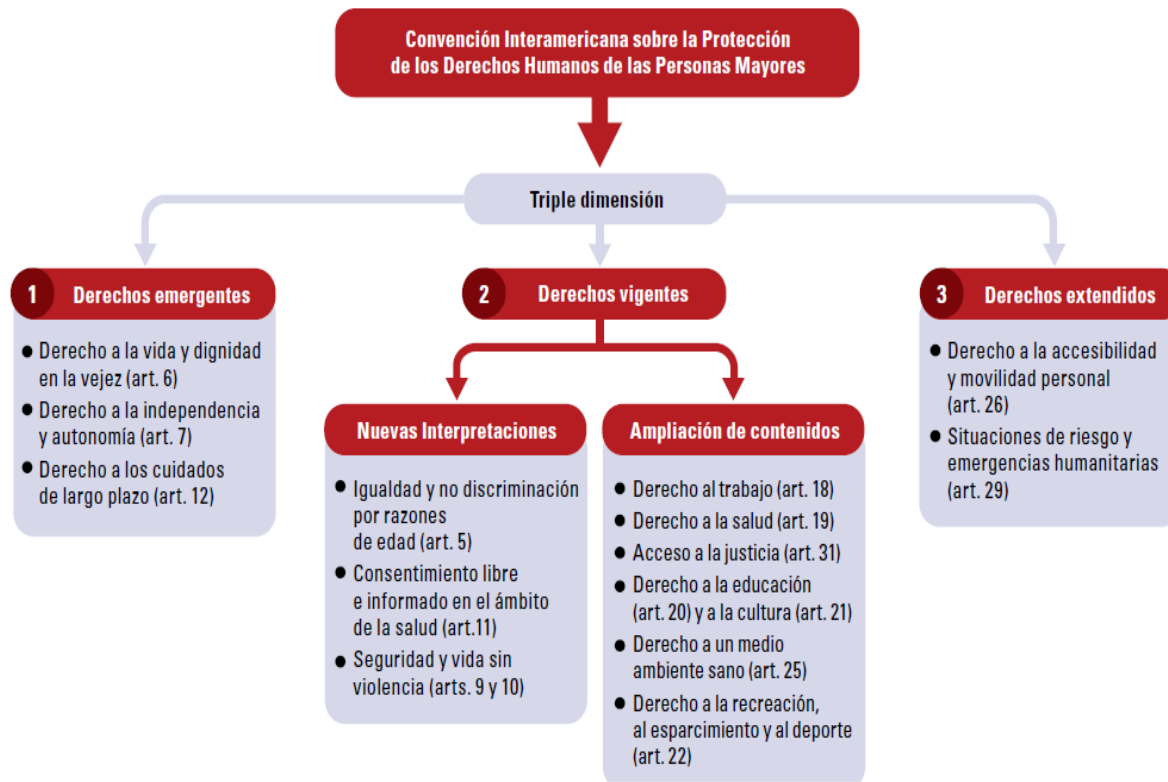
Convención Interamericana sobre la Protección de los Derechos Humanos de las Personas Mayores

Triple dimensión

1 Derechos emergentes

- Derecho a la vida y dignidad en la vejez (art. 6)
- Derecho a la independencia y autonomía (art. 7)
- Derecho a los cuidados de largo plazo (art. 12)

2 Derechos vigentes

Nuevas Interpretaciones

- Igualdad y no discriminación por razones de edad (art. 5)
- Consentimiento libre e informado en el ámbito de la salud (art.11)
- Seguridad y vida sin violencia (arts. 9 y 10)

Ampliación de contenidos

- Derecho al trabajo (art. 18)
- Derecho a la salud (art. 19)
- Acceso a la justicia (art. 31)
- Derecho a la educación (art. 20) y a la cultura (art. 21)
- Derecho a un medio ambiente sano (art. 25)
- Derecho a la recreación, al esparcimiento y al deporte (art. 22)

3 Derechos extendidos

- Derecho a la accesibilidad y movilidad personal (art. 26)
- Situaciones de riesgo y emergencias humanitarias (art. 29)